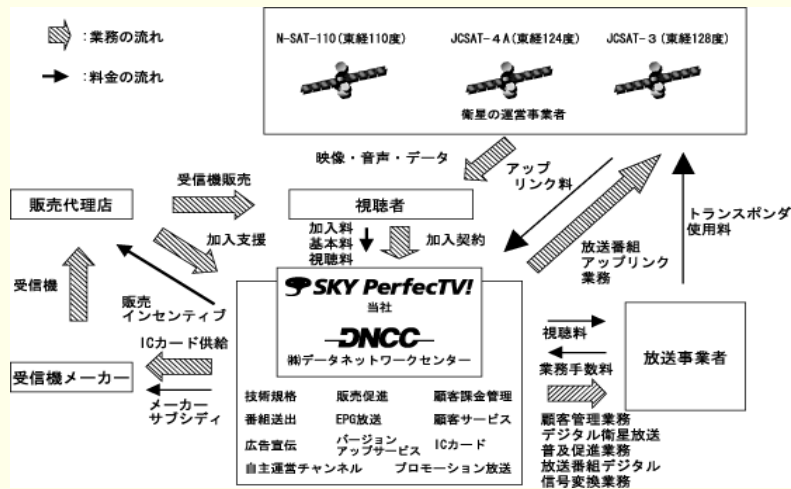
:業務の流れ

:料金の流れ

N-SAT-110(東経110度)

JCSAT-4A(東経124度)

JCSAT-3(東経128度)

衛星の運営事業者

映像・音声・データ

アップリンク料

トランスポンダ使用料

受信機販売

販売代理店

視聴者

加入支援

加入料
基本料
視聴料

加入契約

放送番組アップリンク業務

受信機

販売インセンティブ

SKY PerfecTV!
当社

DNCC
(株)データネットワークセンター

ICカード供給

受信機メーカー

メーカーサブシディ

視聴料

業務手数料

放送事業者

技術規格

販売促進

顧客課金管理

番組送出

EPG放送

顧客サービス

広告宣伝

バージョンアップサービス

ICカード

自主運営チャンネル

プロモーション放送

顧客管理業務
デジタル衛星放送
普及促進業務
放送番組デジタル
信号変換業務